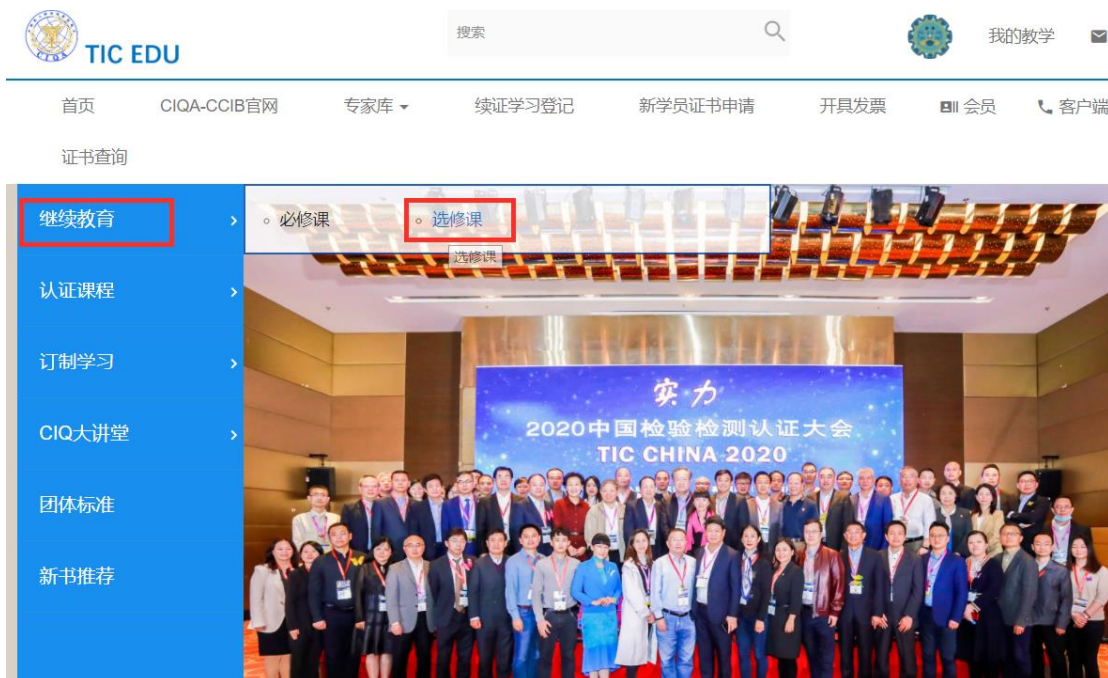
TIC EDU

搜索

我的教学

首页　CIQA-CCIB官网　专家库　续证学习登记　新学员证书申请　开具发票　会员　客户端

证书查询

继续教育

必修课　选修课

选修课

认证课程

订制学习

CIQ大讲堂

团体标准

新书推荐

实力

2020中国检验检测认证大会

TIC CHINA 2020